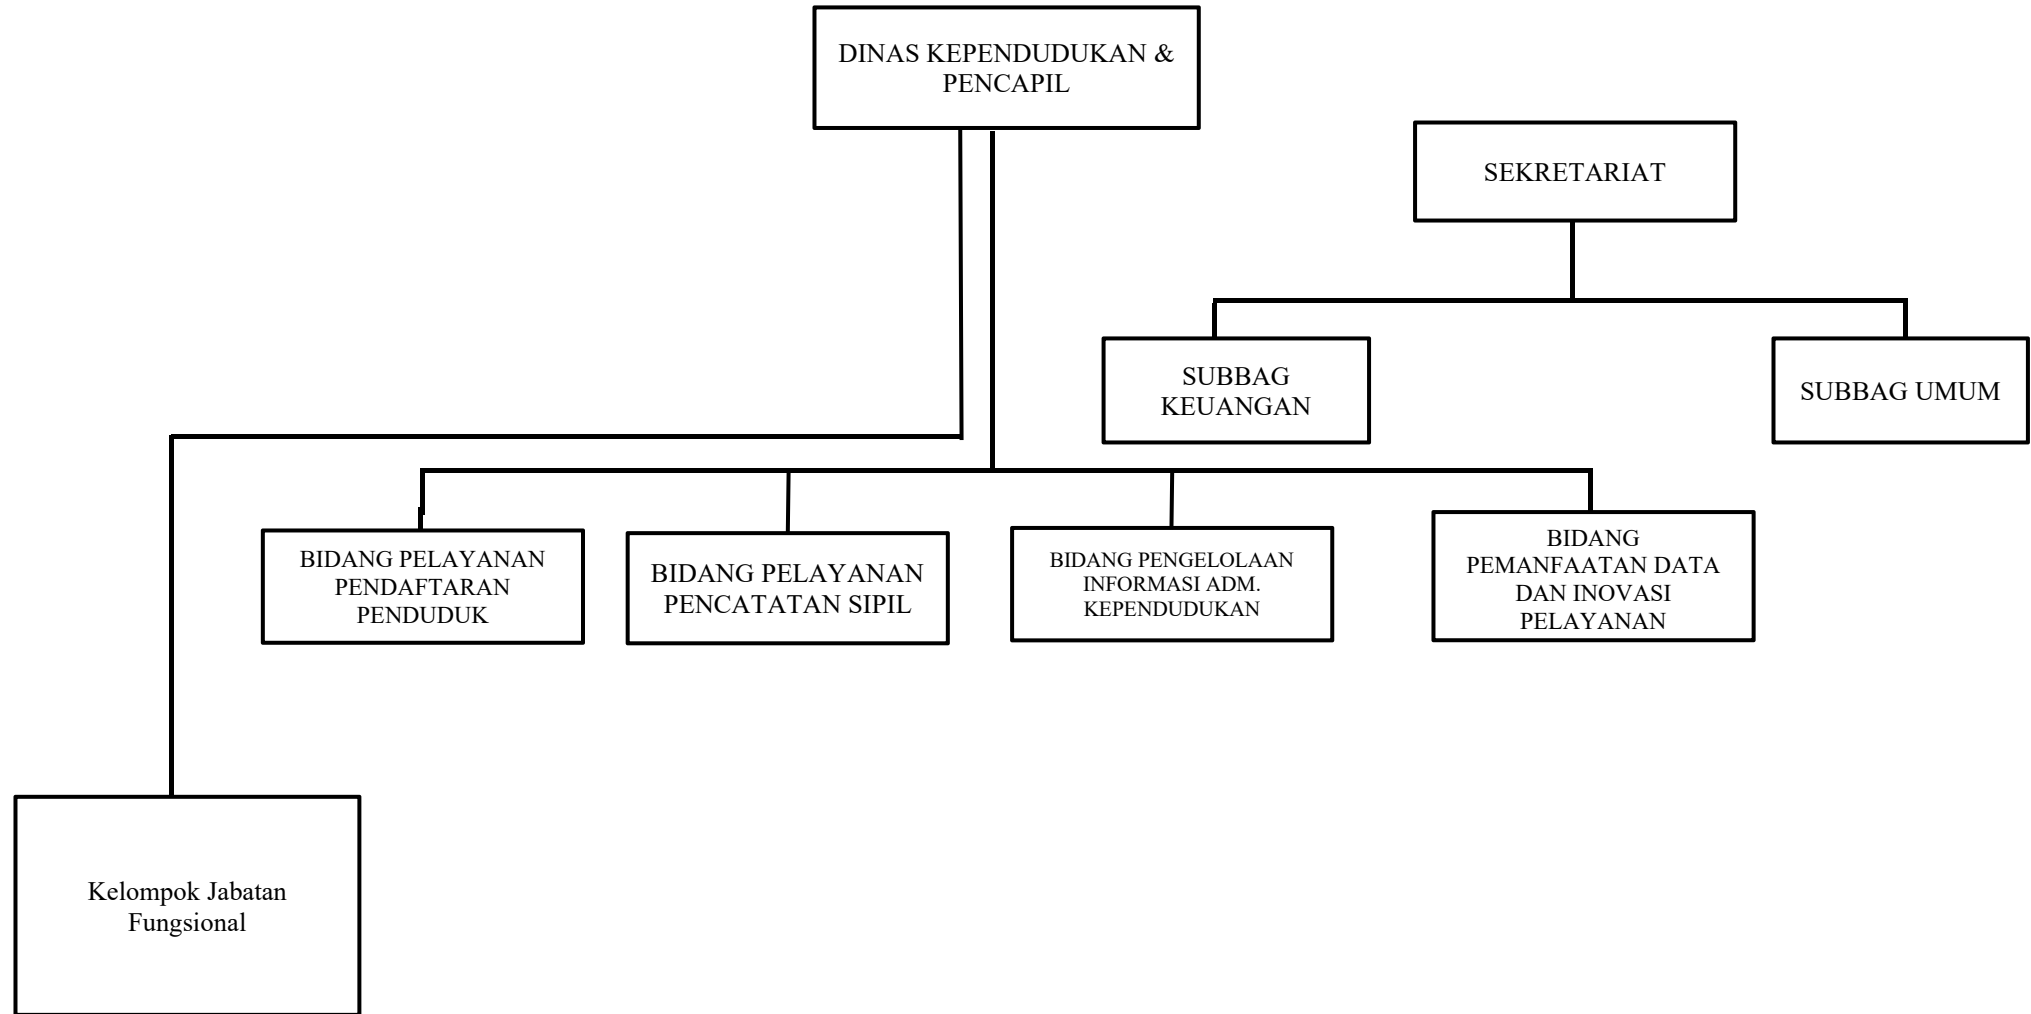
DINAS KEPENDUDUKAN & PENCAPIL

SEKRETARIAT

SUBBAG KEUANGAN

SUBBAG UMUM

BIDANG PELAYANAN PENDAFTARAN PENDUDUK

BIDANG PELAYANAN PENCATATAN SIPIL

BIDANG PENGELOLAAN INFORMASI ADM. KEPENDUDUKAN

BIDANG PEMANFAATAN DATA DAN INOVASI PELAYANAN

Kelompok Jabatan Fungsional